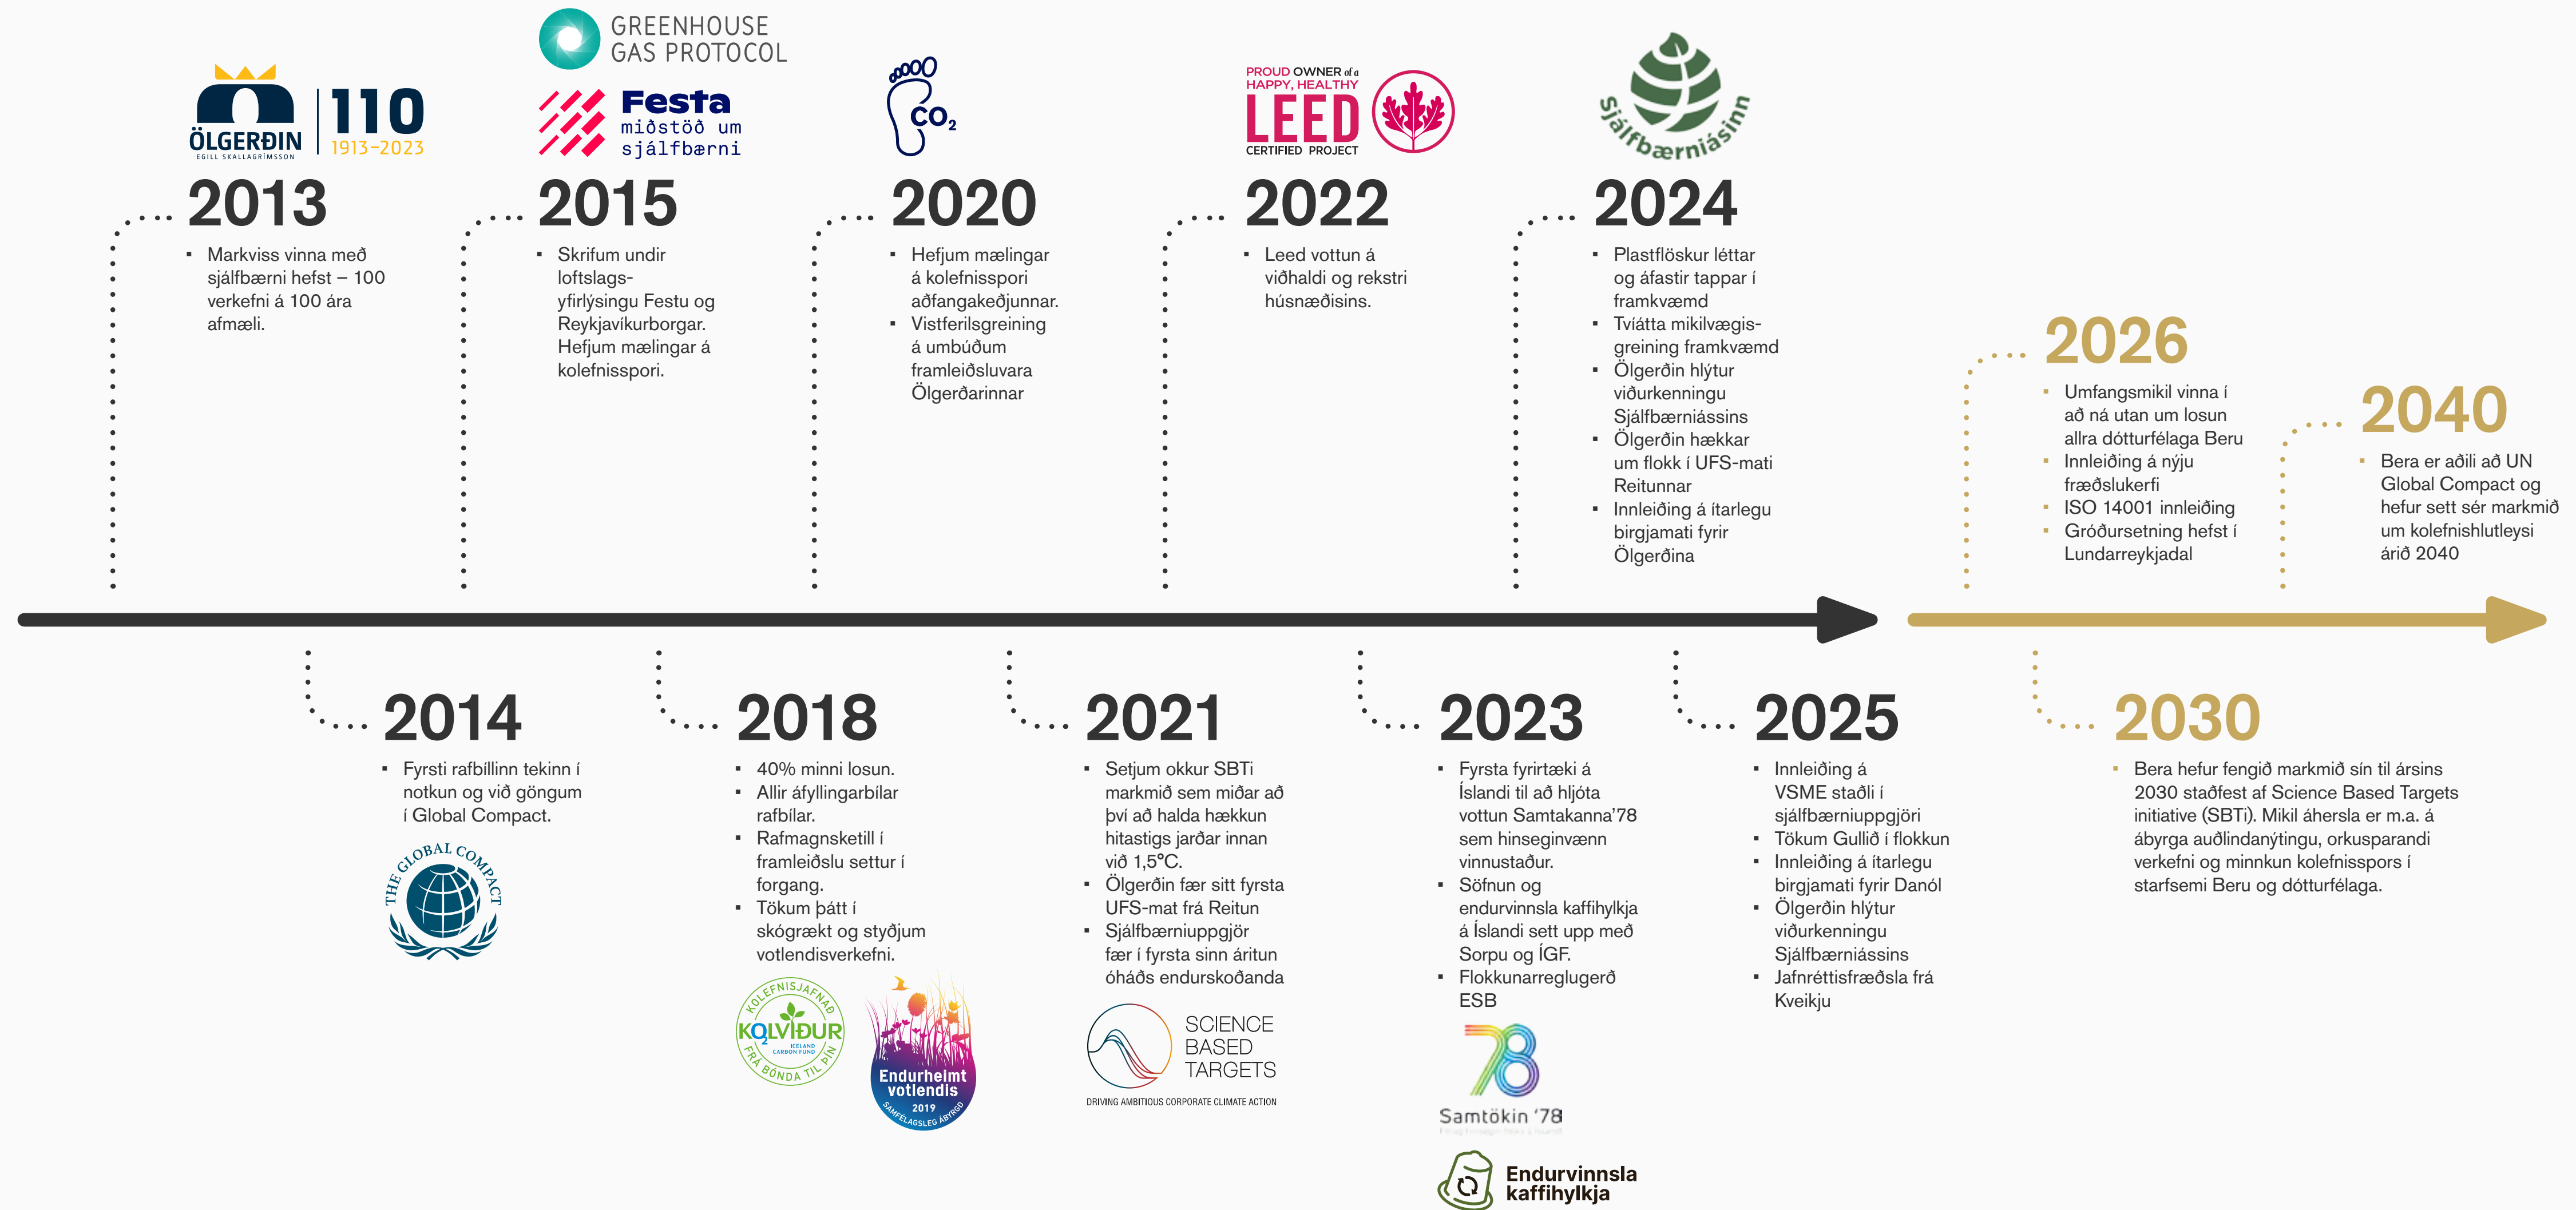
ÖLGERÐIN
EGILL SKALLAGRÍMSSON
110
1913–2023

2013
- Markviss vinna með sjálfbærni hefst – 100 verkefni á 100 ára afmæli.

GREENHOUSE GAS PROTOCOL
Festa
miðstöð um sjálfbærni

2015
- Skrifum undir loftslagsyfirlýsingu Festu og Reykjavíkurborgar. Hefjum mælingar á kolefnisspori.

$CO_2$

2020
- Hefjum mælingar á kolefnisspori aðfangakeðjunnar.
- Vistferilsgreining á umbúðum framleiðsluvara Ölgerðarinnar

PROUD OWNER of a HAPPY, HEALTHY
LEED
CERTIFIED PROJECT

2022
- Leed vottun á viðhaldi og rekstri húsnæðisins.

Sjálfbærniásinn

2024
- Plastflöskur léttar og áfastir tappar í framkvæmd
- Tvíátta mikilvægisgreining framkvæmd
- Ölgerðin hlýtur viðurkenningu Sjálfbærniássins
- Ölgerðin hækkar um flokk í UFS-mati Reitunnar
- Innleiðing á ítarlegu birgjamati fyrir Ölgerðina

2026
- Umfangsmikil vinna í að ná utan um losun allra dótturfélaga Beru
- Innleiðing á nýju fræðslukerfi
- ISO 14001 innleiðing
- Gróðursetning hefst í Lundarreykjadal

2040
- Bera er aðili að UN Global Compact og hefur sett sér markmið um kolefnishlutleysi árið 2040

2014
- Fyrsti rafbíllinn tekinn í notkun og við göngum í Global Compact.

THE GLOBAL COMPACT

2018
- 40% minni losun.
- Allir áfyllingarbílar rafbílar.
- Rafmagnsketill í framleiðslu settur í forgang.
- Tökum þátt í skógrækt og styðjum votlendisverkefni.

KOLEFNISJAFNAÐ
KOLVIÐUR
ICELAND CARBON FUND
FRÁ BÓNDA TIL ÞÍN

Endurheimt votlendis
2019
SAMFÉLAGSLEG ÁBYRGÐ

2021
- Setjum okkur SBTi markmið sem miðar að því að halda hækkun hitastigs jarðar innan við 1,5°C.
- Ölgerðin fær sitt fyrsta UFS-mat frá Reitun
- Sjálfbærniuppgjör fær í fyrsta sinn áritun óháðs endurskoðanda

SCIENCE BASED TARGETS
DRIVING AMBITIOUS CORPORATE CLIMATE ACTION

2023
- Fyrsta fyrirtæki á Íslandi til að hljóta vottun Samtakanna'78 sem hinseginvænn vinnustaður.
- Söfnun og endurvinnsla kaffihylkja á Íslandi sett upp með Sorpu og ÍGF.
- Flokkunarreglugerð ESB

78
Samtökin '78

Endurvinnsla kaffihylkja

2025
- Innleiðing á VSME staðli í sjálfbærniuppgjöri
- Tökum Gullið í flokkun
- Innleiðing á ítarlegu birgjamati fyrir Danól
- Ölgerðin hlýtur viðurkenningu Sjálfbærniássins
- Jafnréttisfræðsla frá Kveikju

2030
- Bera hefur fengið markmið sín til ársins 2030 staðfest af Science Based Targets initiative (SBTi). Mikil áhersla er m.a. á ábyrga auðlindanýtingu, orkusparandi verkefni og minnkun kolefnisspors í starfsemi Beru og dótturfélaga.